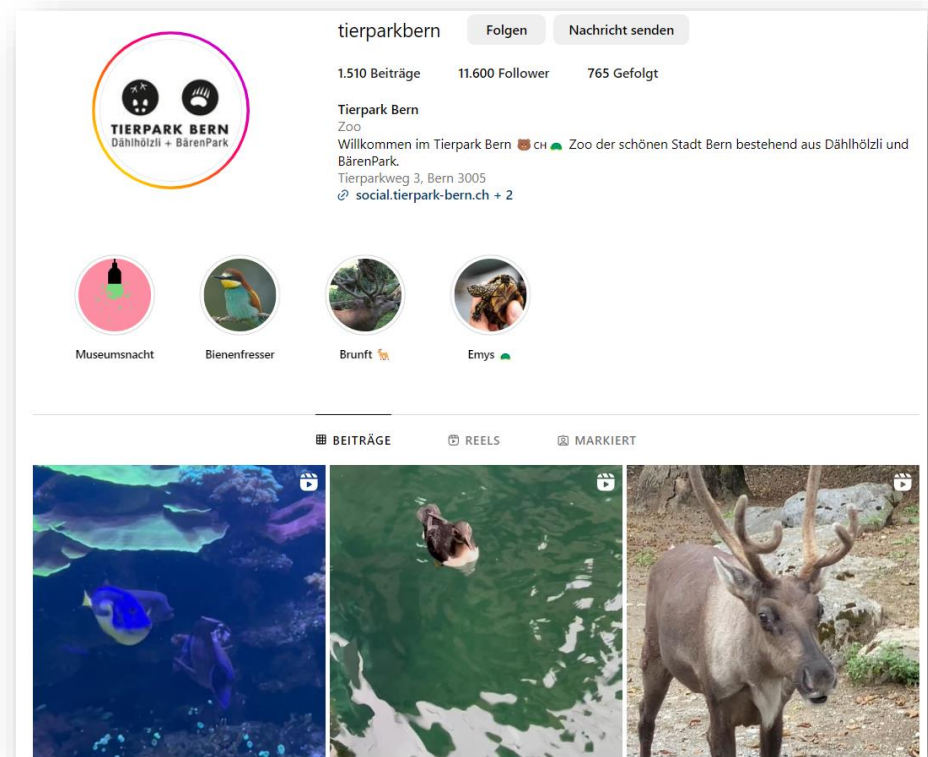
tierparkbern
Folgen
Nachricht senden

1.510 Beiträge
11.600 Follower
765 Gefolgt

Tierpark Bern
Zoo
Willkommen im Tierpark Bern 🐻 CH 🐢 Zoo der schönen Stadt Bern bestehend aus Dählhölzli und BärenPark.
Tierparkweg 3, Bern 3005
social.tierpark-bern.ch + 2

TIERPARK BERN
Dählhölzli + BärenPark

Museumsnacht
Bienenfresser
Brunft 🦌
Emys 🐢

BEITRÄGE
REELS
MARKIERT